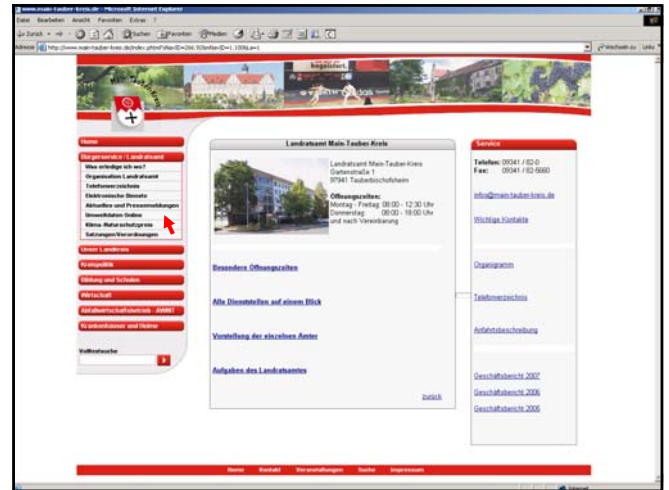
www.main-tauber-kreis.de - Microsoft Internet Explorer

Datei Bearbeiten Ansicht Favoriten Extras ?

Zurück Suchen Favoriten Medien

Adresse http://www.main-tauber-kreis.de/index.phtml?ModID=... Wechseln zu Links

begeistert.

Home

Bürgerservice / Landratsamt

Was erledige ich wo?

Organisation Landratsamt

Telefonverzeichnis

Elektronische Dienste

Aktuelles und Pressemeldungen

Umweltdaten Online

Klima-Naturschutzpreis

Satzungen/Verordnungen

Unser Landkreis

Kreispolitik

Bildung und Schulen

Wirtschaft

Abfallwirtschaftsbetrieb - AWMT

Krankenhäuser und Heime

Volltextsuche

Landratsamt Main-Tauber-Kreis

Landratsamt Main-Tauber-Kreis
Gartenstraße 1
97941 Tauberbischofsheim

Öffnungszeiten:
Montag - Freitag 08:00 - 12:30 Uhr
Donnerstag 08:00 - 18:00 Uhr
und nach Vereinbarung

Besondere Öffnungszeiten

Alle Dienststellen auf einem Blick

Vorstellung der einzelnen Ämter

Aufgaben des Landratsamtes

zurück

Service

Telefon: 09341 / 82-0
Fax: 09341 / 82-5660

info@main-tauber-kreis.de

Wichtige Kontakte

Organigramm

Telefonverzeichnis

Anfahrtsbeschreibung

Geschäftsbericht 2007

Geschäftsbericht 2006

Geschäftsbericht 2005

Home Kontakt Veranstaltungen Suche Impressum

Internet